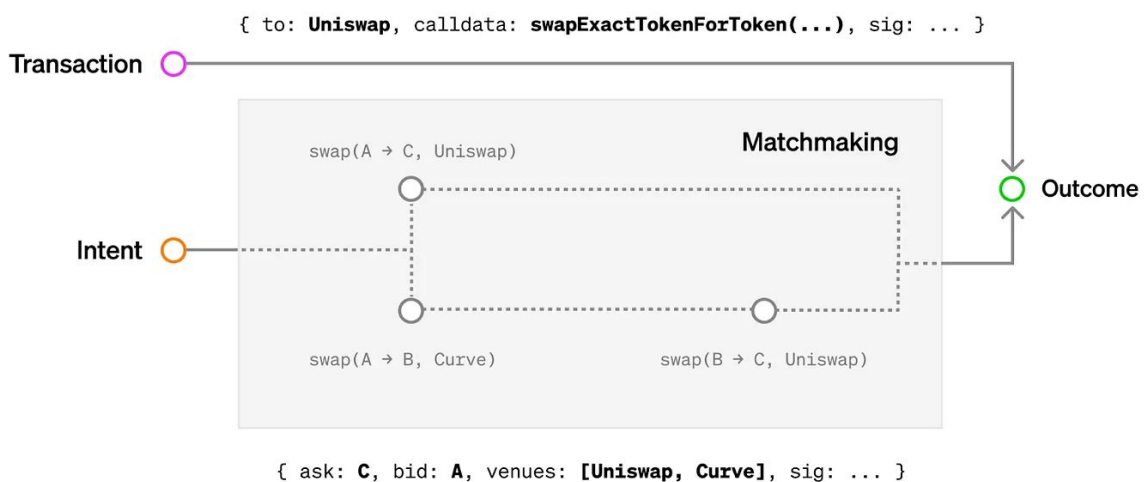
{ to: **Uniswap**, calldata: **swapExactTokenForToken(...)**, sig: ... }

Transaction

Matchmaking

swap(A → C, Uniswap)

Outcome

Intent

swap(A → B, Curve)

swap(B → C, Uniswap)

{ ask: **C**, bid: **A**, venues: **[Uniswap, Curve]**, sig: ... }